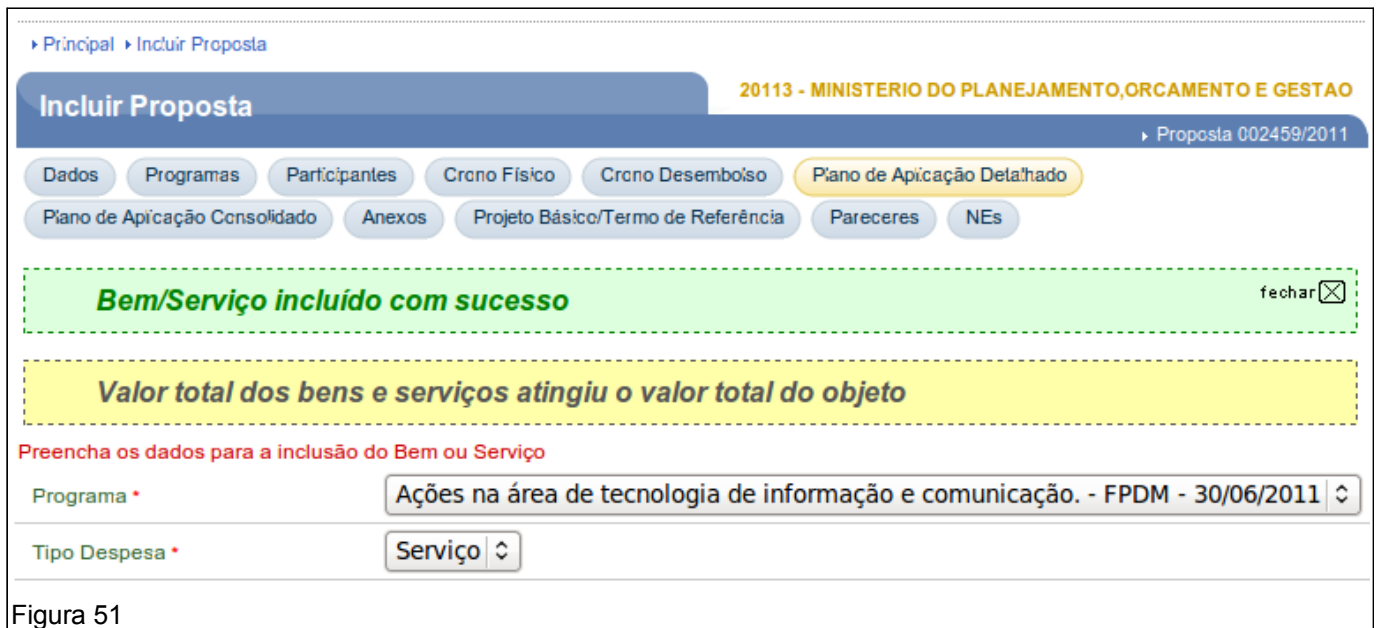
▸ Principal ▸ Incluir Proposta

Incluir Proposta

20113 - MINISTERIO DO PLANEJAMENTO,ORCAMENTO E GESTAO

▸ Proposta 002459/2011

Dados | Programas | Participantes | Crono Físico | Crono Desembolso | Plano de Aplicação Detalhado | Plano de Aplicação Consolidado | Anexos | Projeto Básico/Termo de Referência | Pareceres | NEs

Bem/Serviço incluído com sucesso

fechar

Valor total dos bens e serviços atingiu o valor total do objeto

Preencha os dados para a inclusão do Bem ou Serviço

Programa * Ações na área de tecnologia de informação e comunicação. - FPDM - 30/06/2011

Tipo Despesa * Serviço

Figura 51